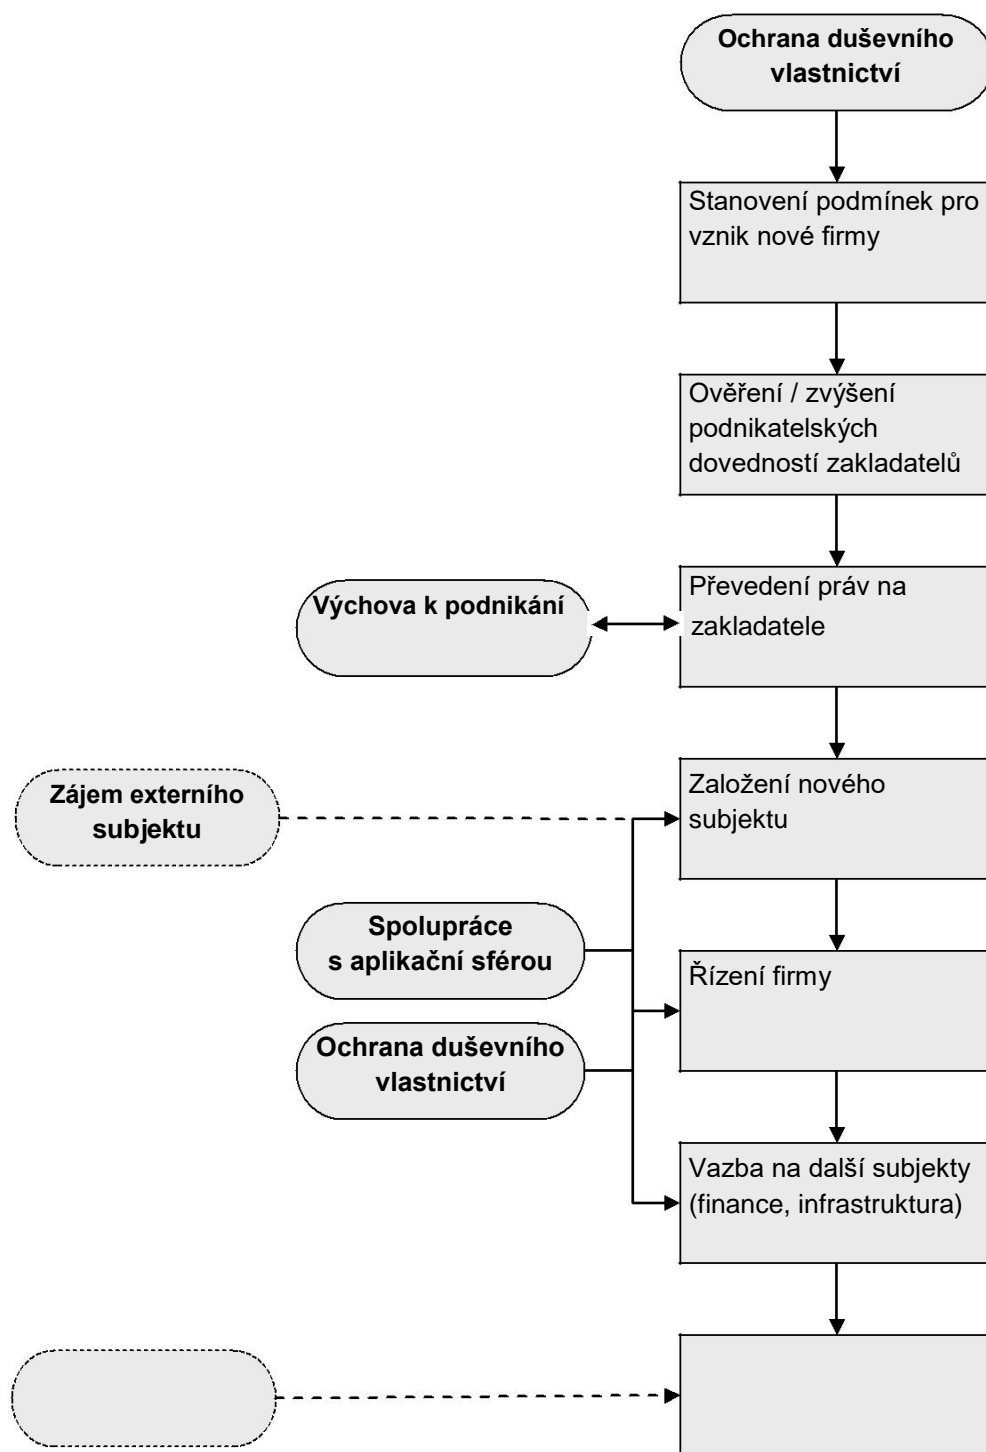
Ochrana duševního vlastnictví

Stanovení podmínek pro vznik nové firmy

Ověření / zvýšení podnikatelských dovedností zakladatelů

Výchova k podnikání

Převedení práv na zakladatele

Zájem externího subjektu

Založení nového subjektu

Spolupráce s aplikační sférou

Ochrana duševního vlastnictví

Řízení firmy

Vazba na další subjekty (finance, infrastruktura)